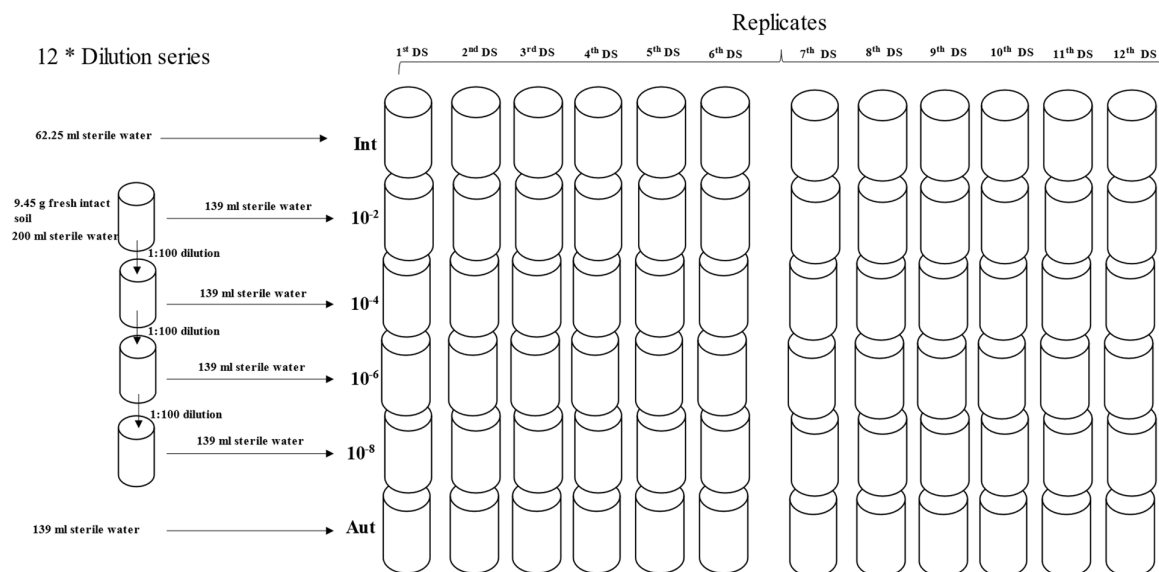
Replicates

12 * Dilution series

$1^{st}$ DS $2^{nd}$ DS $3^{rd}$ DS $4^{th}$ DS $5^{th}$ DS $6^{th}$ DS $7^{th}$ DS $8^{th}$ DS $9^{th}$ DS $10^{th}$ DS $11^{th}$ DS $12^{th}$ DS

62.25 ml sterile water

Int

9.45 g fresh intact soil
200 ml sterile water

139 ml sterile water

$10^{-2}$

1:100 dilution

139 ml sterile water

$10^{-4}$

1:100 dilution

139 ml sterile water

$10^{-6}$

1:100 dilution

139 ml sterile water

$10^{-8}$

139 ml sterile water

Aut